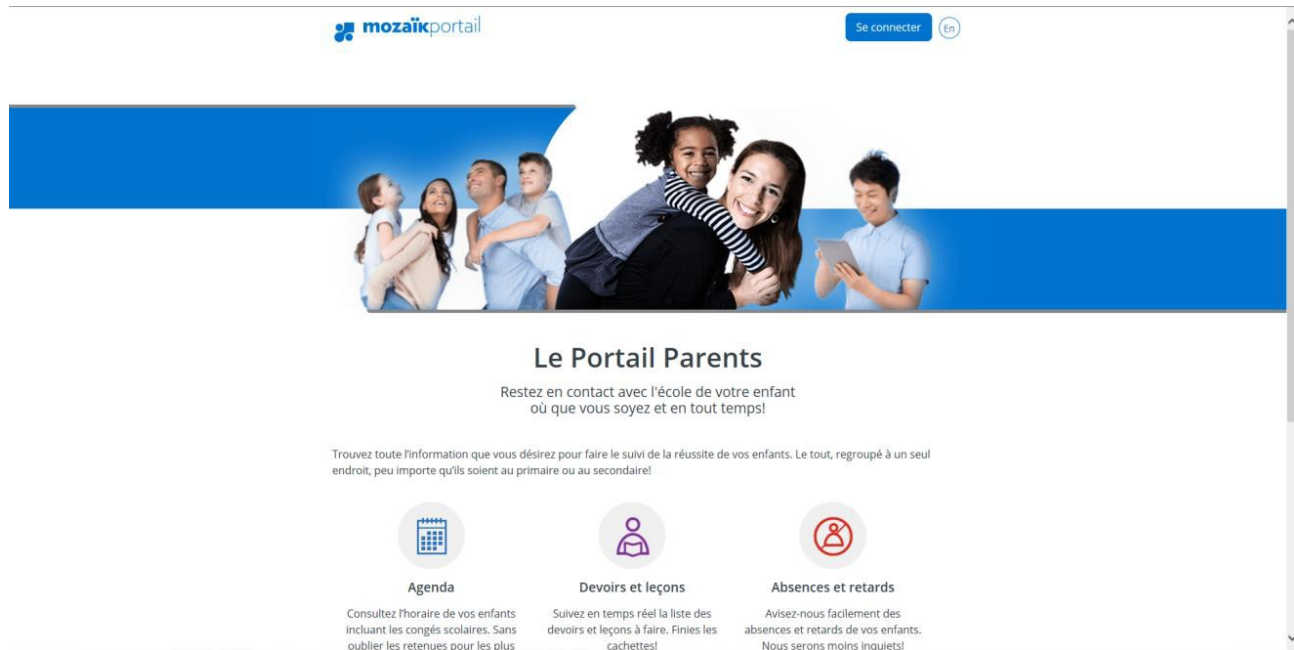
mozaïkportail

Se connecter En

Le Portail Parents

Restez en contact avec l'école de votre enfant où que vous soyez et en tout temps!

Trouvez toute l'information que vous désirez pour faire le suivi de la réussite de vos enfants. Le tout, regroupé à un seul endroit, peu importe qu'ils soient au primaire ou au secondaire!

Agenda

Consultez l'horaire de vos enfants incluant les congés scolaires. Sans oublier les retenues pour les plus

Devoirs et leçons

Suivez en temps réel la liste des devoirs et leçons à faire. Finies les cachettes!

Absences et retards

Avisez-nous facilement des absences et retards de vos enfants. Nous serons moins inquiets!